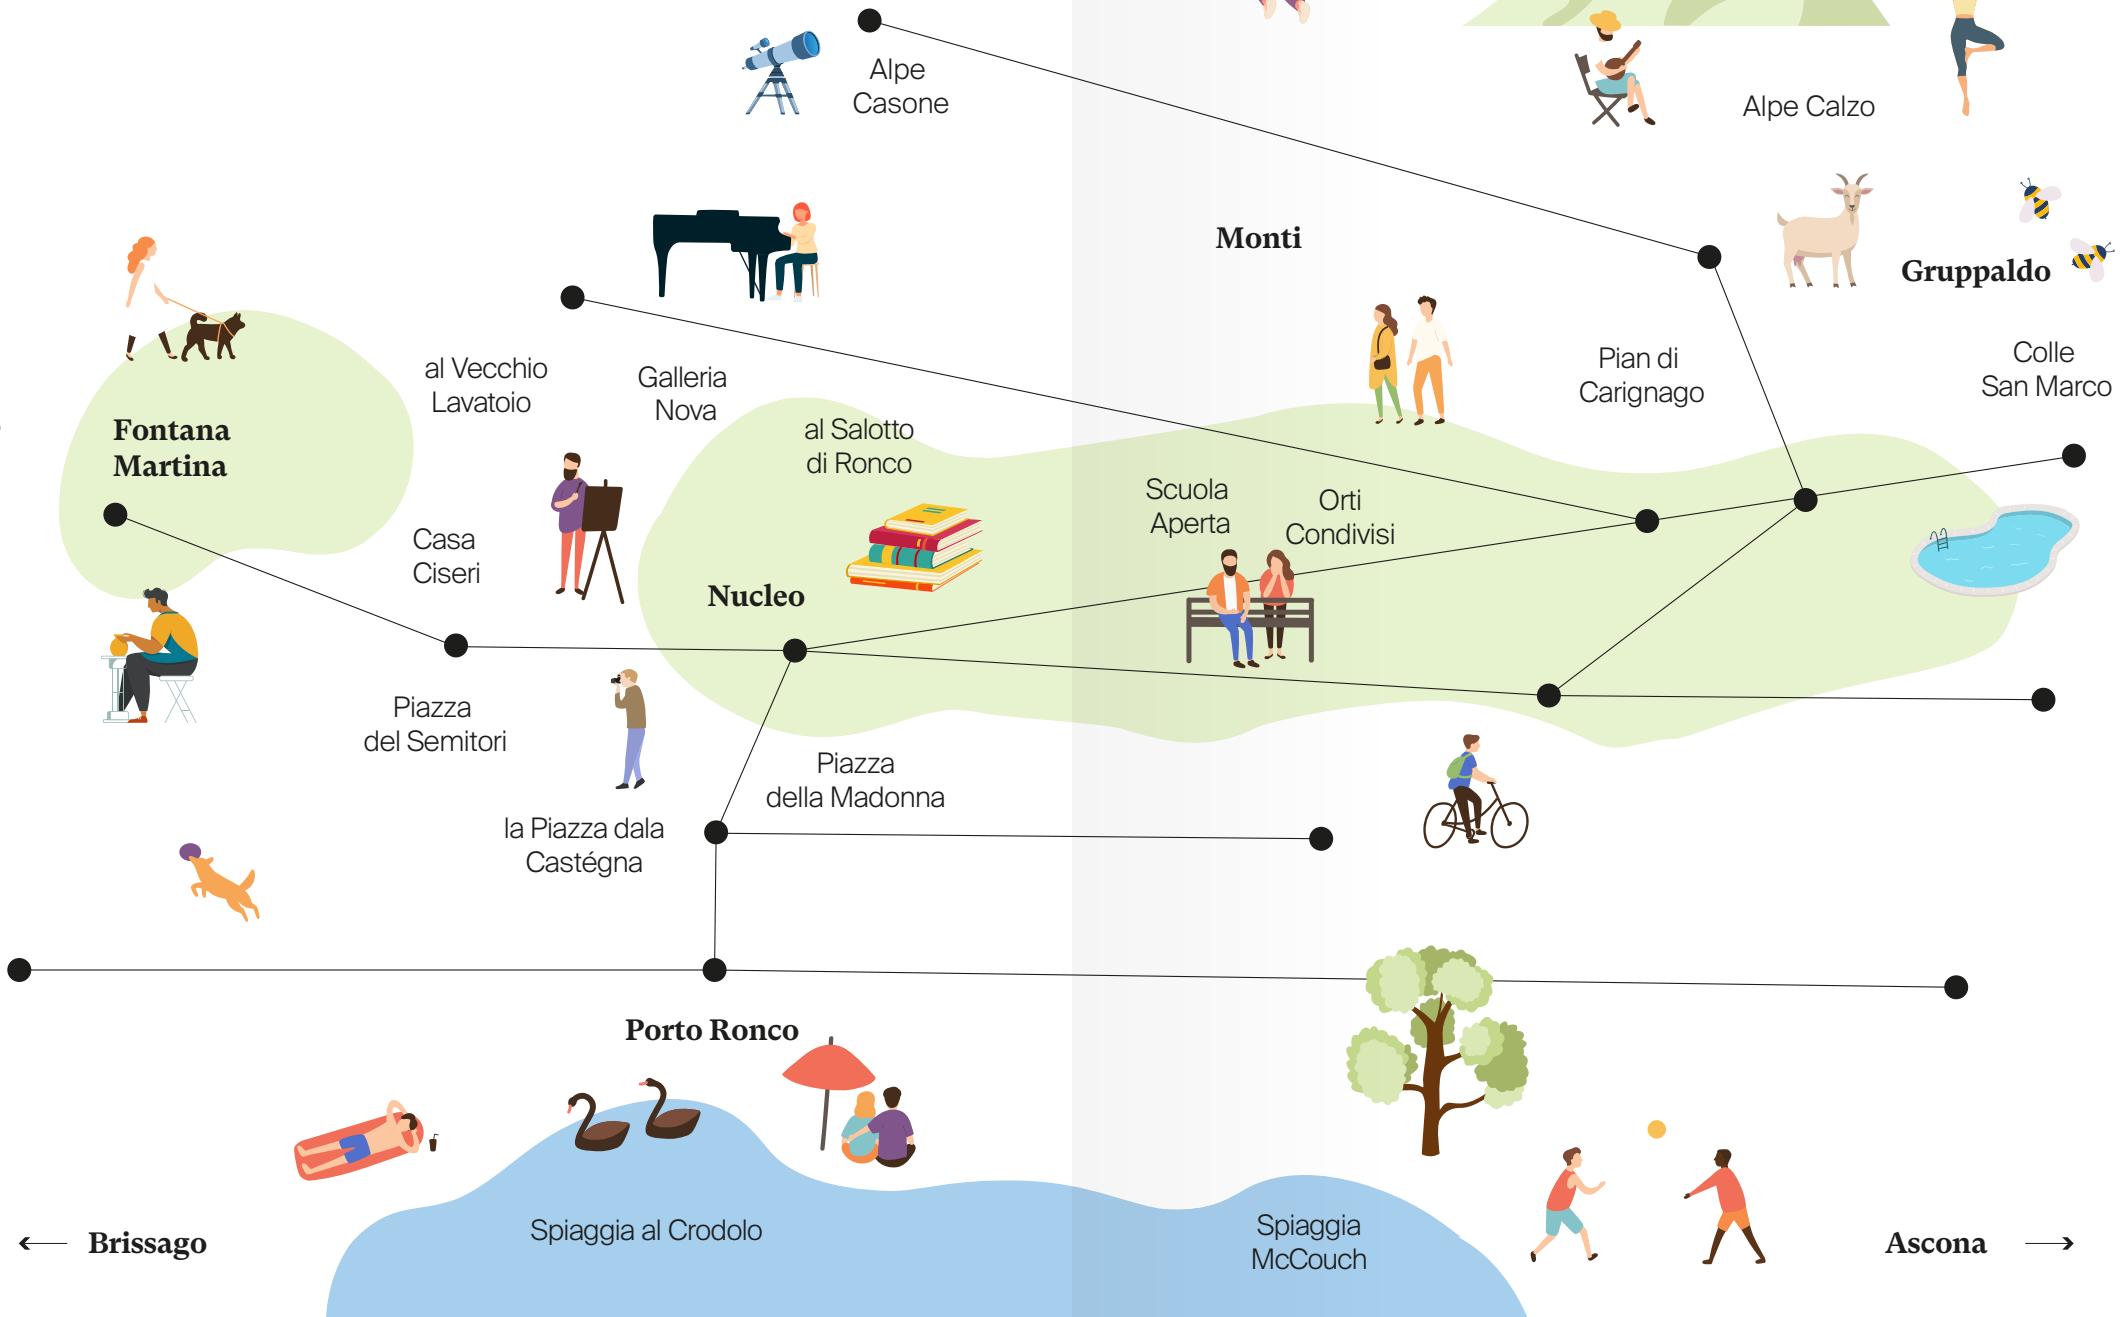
Alpe Casone

Alpe Calzo

Monti

Gruppaldo

Pian di Carignago

Colle San Marco

al Vecchio Lavatoio

Galleria Nova

al Salotto di Ronco

Fontana Martina

Casa Ciseri

Scuola Aperta

Orti Condivisi

Nucleo

Piazza del Semitori

Piazza della Madonna

la Piazza dala Castégna

Porto Ronco

← Brissago

Spiaggia al Crodolo

Spiaggia McCouch

Ascona →